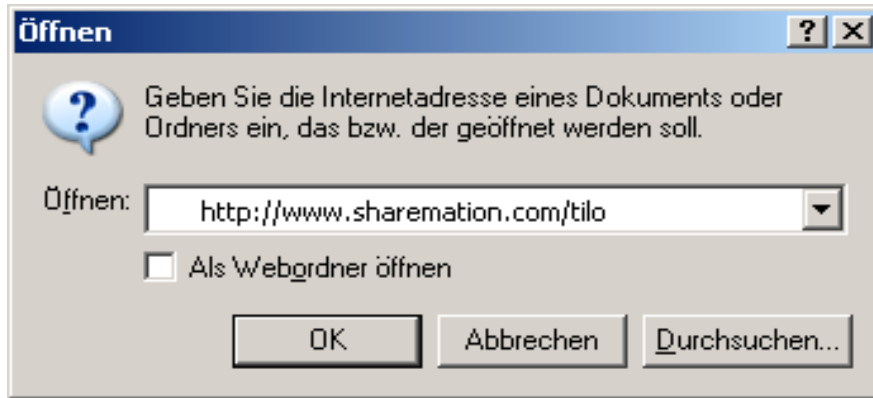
Öffnen

?

Geben Sie die Internetadresse eines Dokuments oder Ordners ein, das bzw. der geöffnet werden soll.

Öffnen: http://www.sharemation.com/tilo

Als Webordner öffnen

OK

Abbrechen

Durchsuchen...